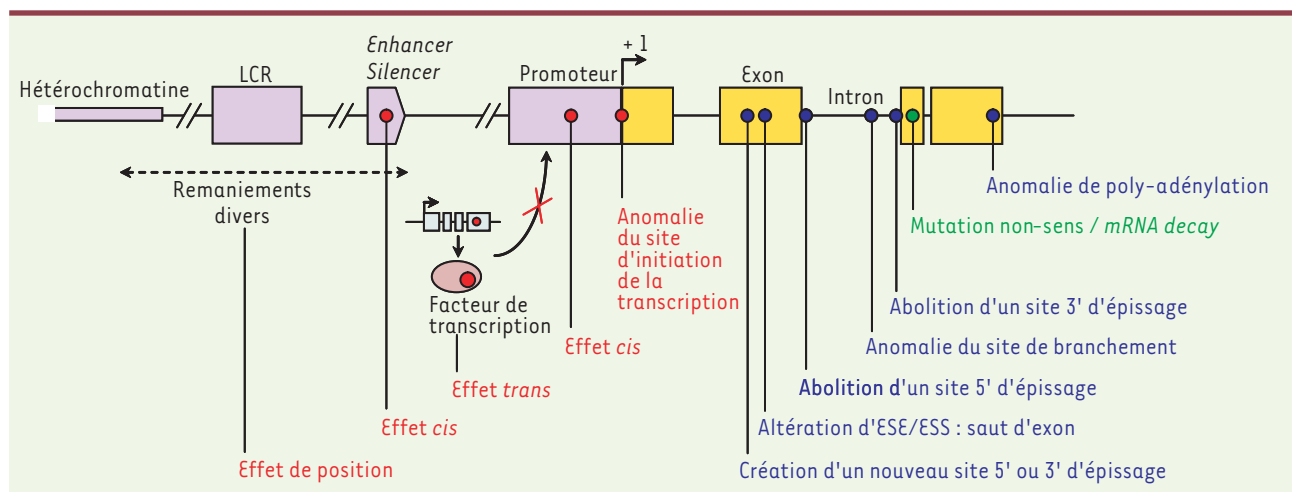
Hétérochromatine

LCR

Enhancer
Silencer

Promoteur

+ 1

Exon

Intron

Remaniements divers

Facteur de transcription

Anomalie du site d'initiation de la transcription

Effet cis

Effet trans

Effet cis

Effet de position

Anomalie de poly-adénylation

Mutation non-sens / mRNA decay

Abolition d'un site 3' d'épissage

Anomalie du site de branchement

Abolition d'un site 5' d'épissage

Altération d'ESE/ESS : saut d'exon

Création d'un nouveau site 5' ou 3' d'épissage